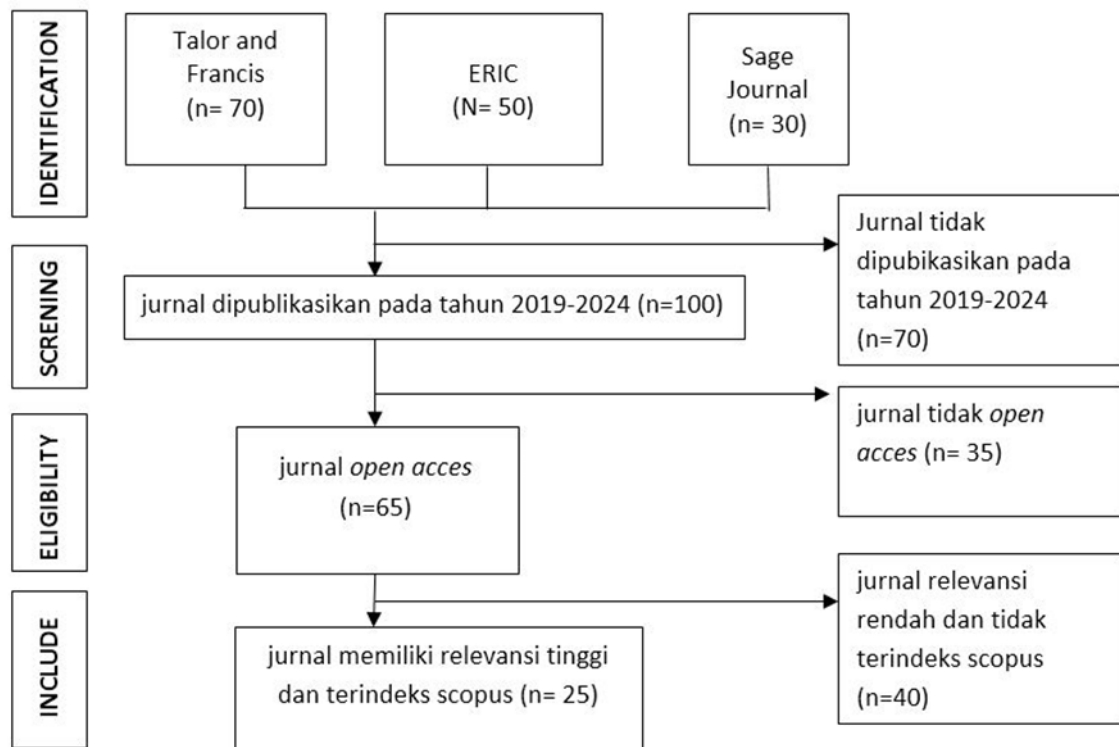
IDENTIFICATION

Talor and Francis (n= 70)

ERIC (N= 50)

Sage Journal (n= 30)

SCRENING

jurnal dipublikasikan pada tahun 2019-2024 (n=100)

Jurnal tidak dipubikasikan pada tahun 2019-2024 (n=70)

ELIGIBILITY

jurnal *open acces* (n=65)

jurnal tidak *open acces* (n= 35)

INCLUDE

jurnal memiliki relevansi tinggi dan terindeks scopus (n= 25)

jurnal relevansi rendah dan tidak terindeks scopus (n=40)